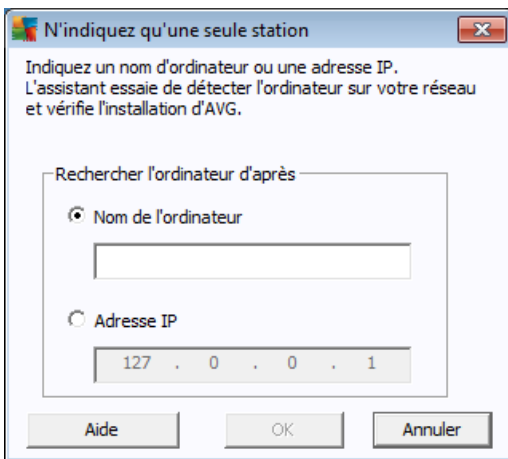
N'indiquez qu'une seule station

Indiquez un nom d'ordinateur ou une adresse IP. L'assistant essaie de détecter l'ordinateur sur votre réseau et vérifie l'installation d'AVG.

Rechercher l'ordinateur d'après

Nom de l'ordinateur

Adresse IP

127 . 0 . 0 . 1

Aide

OK

Annuler